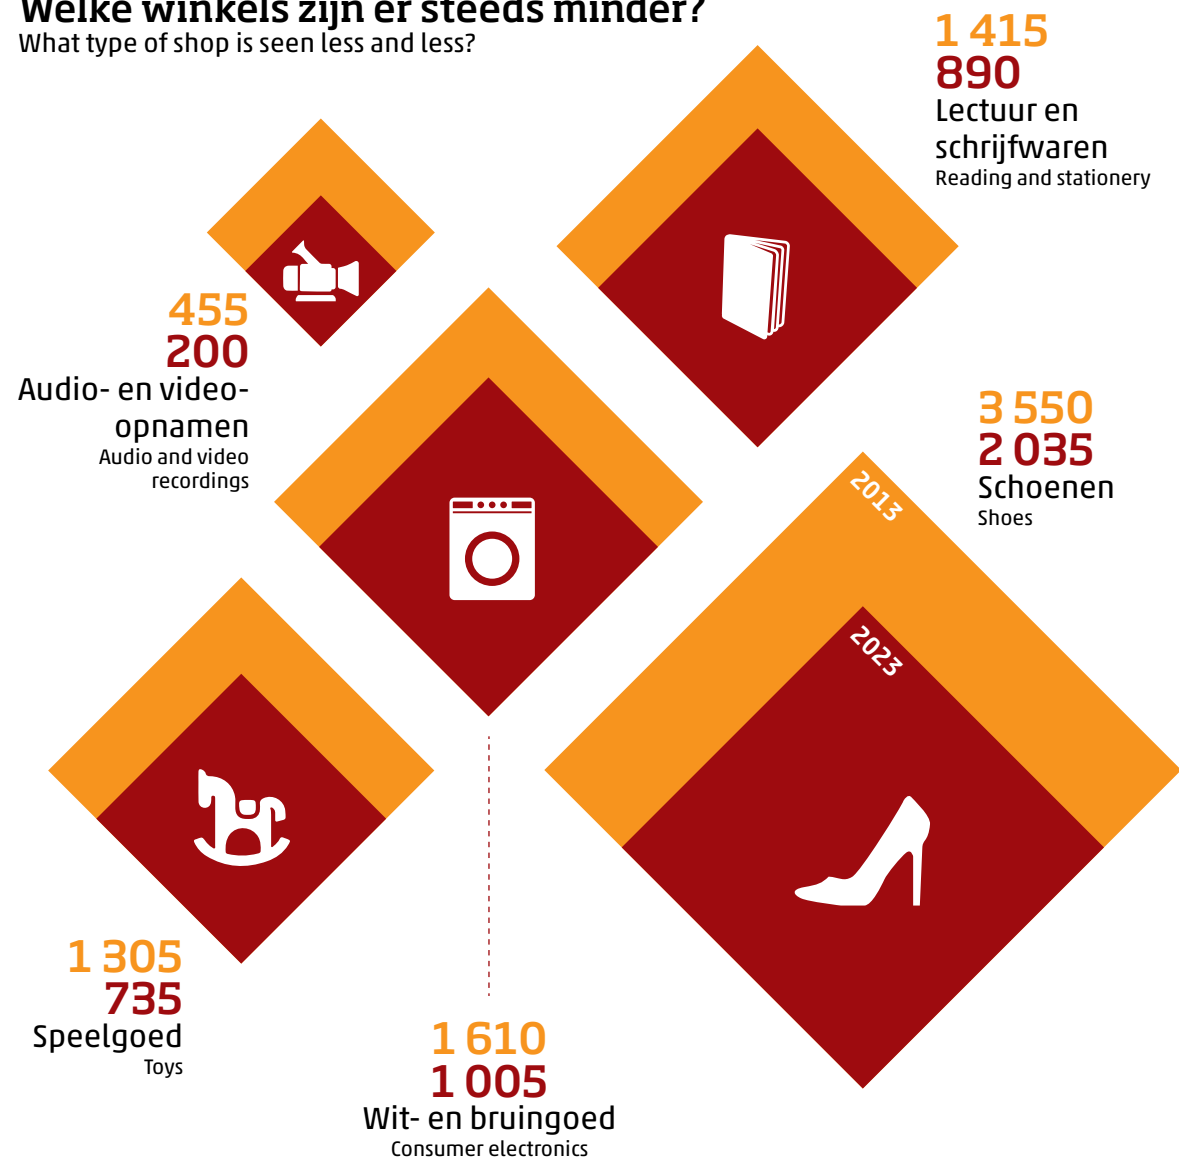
Welke winkels zijn er steeds minder?
What type of shop is seen less and less?

1 415
890
Lectuur en schrijfwaren
Reading and stationery

455
200
Audio- en videoopnamen
Audio and video recordings

3 550
2 035
Schoenen
Shoes

2013

2023

1 305
735
Speelgoed
Toys

1 610
1 005
Wit- en bruingoed
Consumer electronics